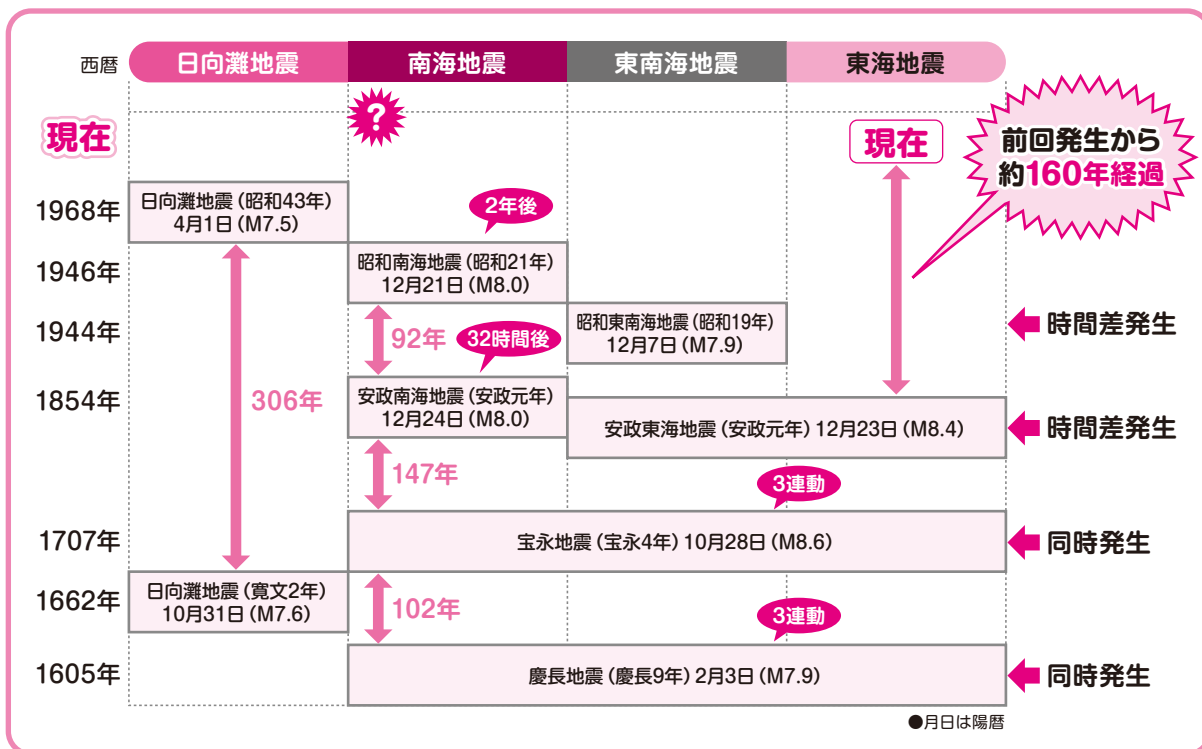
| 西暦 | 日向灘地震 | 南海地震 | 東南海地震 | 東海地震 | |
|---|---|---|---|---|---|
| 現在 | | ? | | 現在 | 前回発生から約160年経過 |
| 1968年 | 日向灘地震（昭和43年）4月1日（M7.5） | 2年後 | | | |
| 1946年 | | 昭和南海地震（昭和21年）12月21日（M8.0） | | | |
| 1944年 | | 92年 32時間後 | 昭和東南海地震（昭和19年）12月7日（M7.9） | | 時間差発生 |
| 1854年 | 306年 | 安政南海地震（安政元年）12月24日（M8.0） | 安政東海地震（安政元年）12月23日（M8.4） | | 時間差発生 |
| | | 147年 | | 3連動 | |
| 1707年 | | 宝永地震（宝永4年）10月28日（M8.6） | | | 同時発生 |
| 1662年 | 日向灘地震（寛文2年）10月31日（M7.6） | 102年 | | 3連動 | |
| 1605年 | | 慶長地震（慶長9年）2月3日（M7.9） | | | 同時発生 |

●月日は陽暦